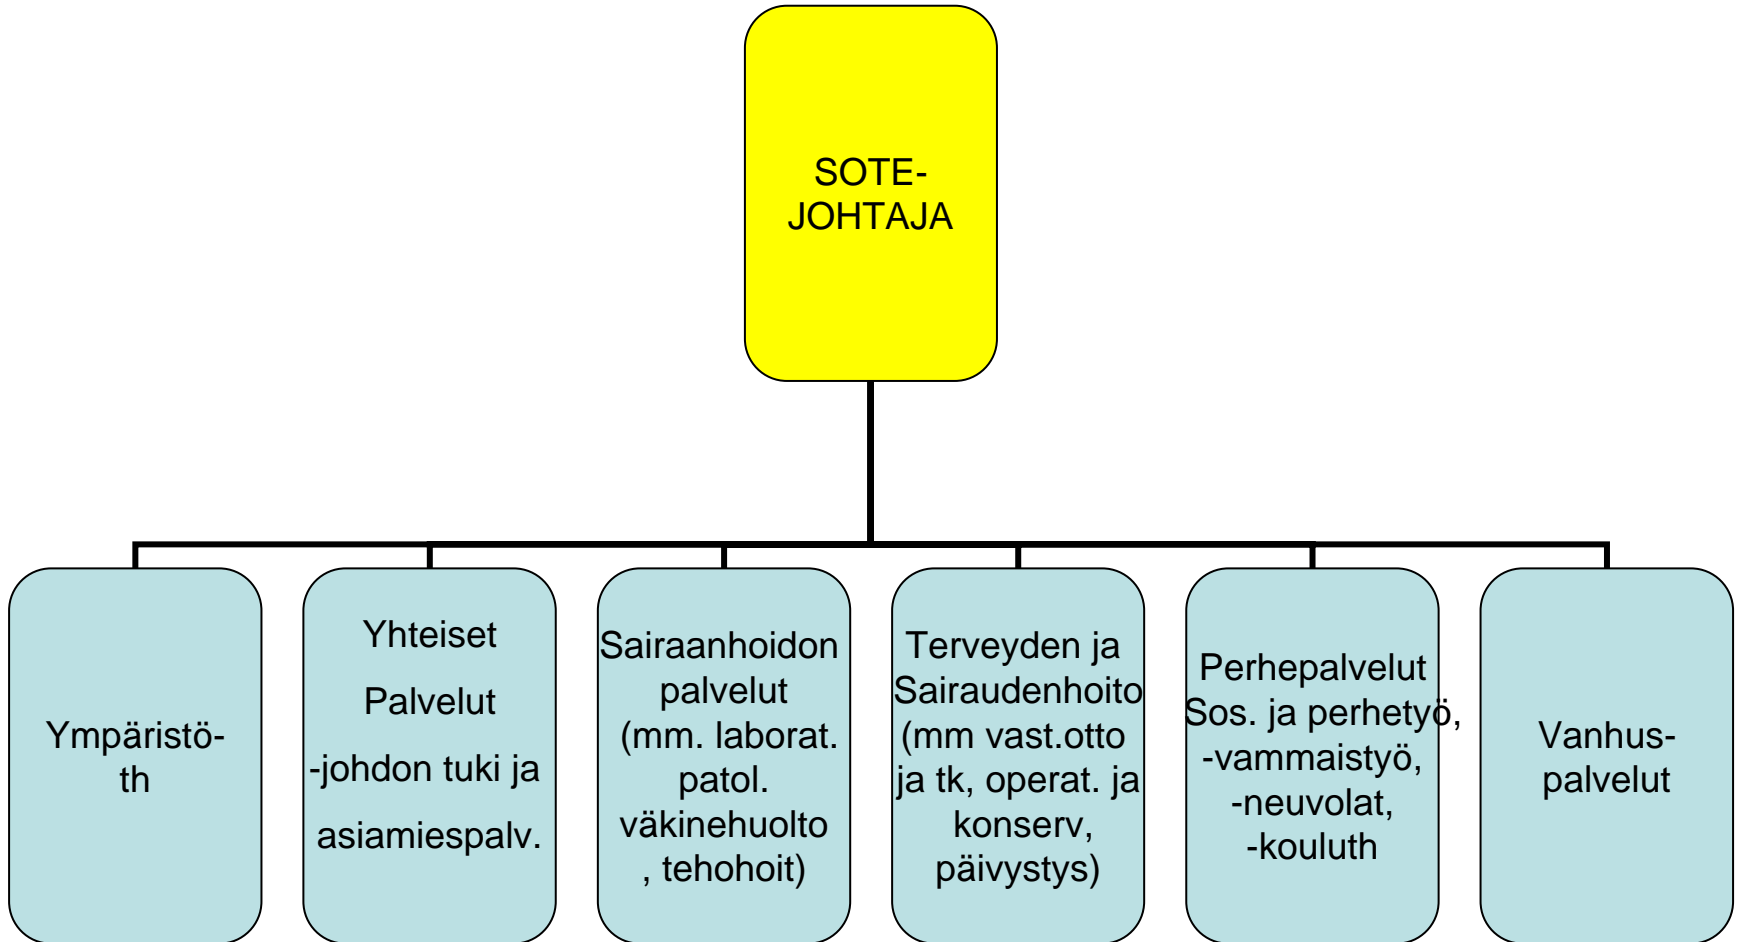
SOTE-JOHTAJA

Ympäristö-th

Yhteiset

Palvelut

-johdon tuki ja

asiamiespalv.

Sairaanhoidon palvelut (mm. laborat. patol. väkinehuolto , tehohoit)

Terveyden ja Sairaudenhoito (mm vast.otto ja tk, operat. ja konserv, päivystys)

Perhepalvelut Sos. ja perhetyö, -vammaistyö, -neuvolat, -kouluth

Vanhus-palvelut